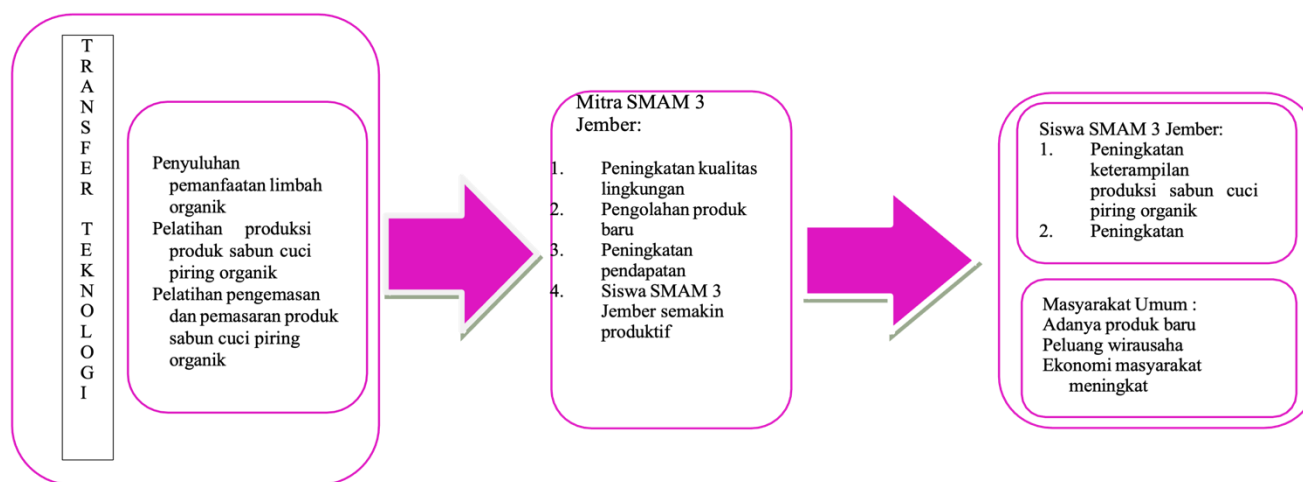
T
R
A
N
S
F
E
R

T
E
K
N
O
L
O
G
I

Penyuluhan pemanfaatan limbah organik
Pelatihan produksi produk sabun cuci piring organik
Pelatihan pengemasan dan pemasaran produk sabun cuci piring organik

Mitra SMAM 3 Jember:

1. Peningkatan kualitas lingkungan
2. Pengolahan produk baru
3. Peningkatan pendapatan
4. Siswa SMAM 3 Jember semakin produktif

Siswa SMAM 3 Jember:
1. Peningkatan keterampilan produksi sabun cuci piring organik
2. Peningkatan

Masyarakat Umum :
Adanya produk baru
Peluang wirausaha
Ekonomi masyarakat meningkat